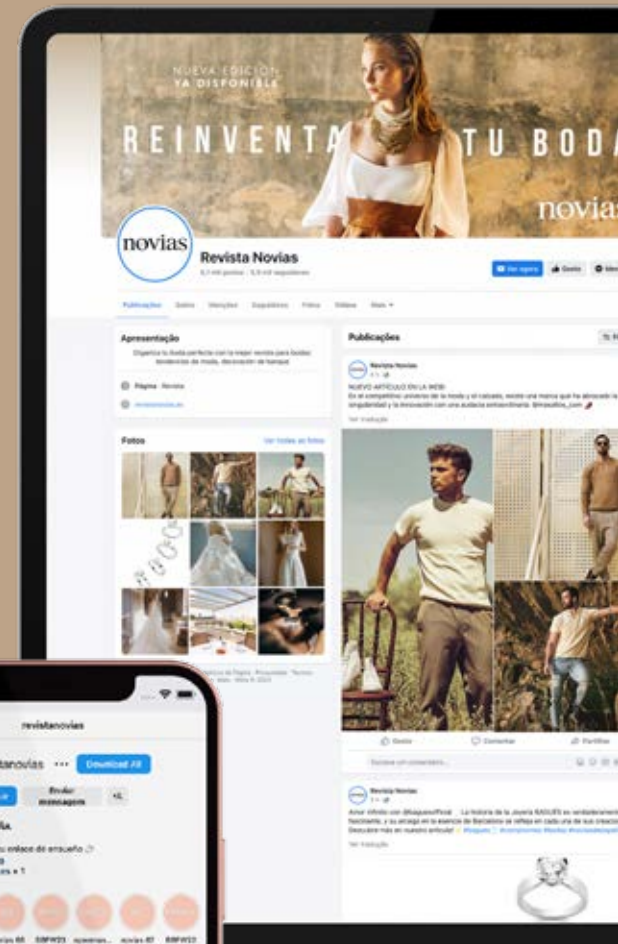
NUEVA EDICIÓN YA DISPONIBLE

REINVENTA TU BODA

novias

novias

Revista Novias

Publicações

Apresentação

Fotos

Ver todas as fotos

Publicações

Revista Novias

NUEVO ARTÍCULO EN LA WEB!

Ver tradução

Gostei

Comentar

Partilhar

Revista Novias

Ver tradução

revistanovias

tanovias

Download All

Enviar mensagem